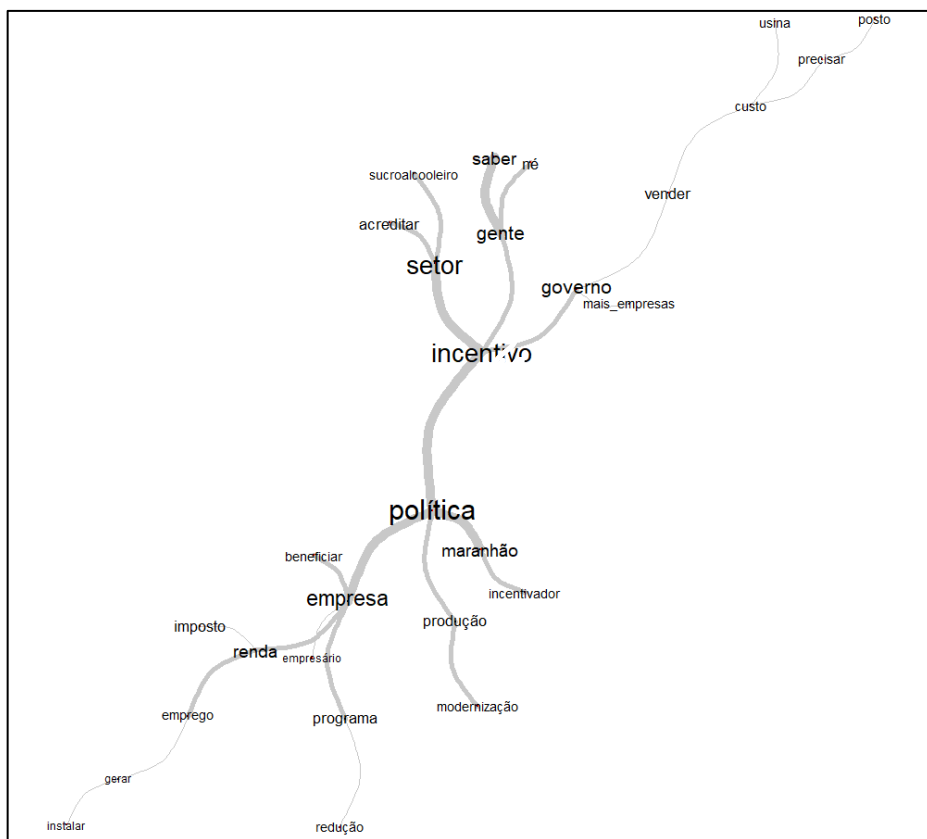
usina
posto
precisar
custo
vender
saber
né
sucroalcooleiro
acreditar
gente
setor
governo
mais_empresas
incentivo
política
beneficiar
maranhão
empresa
incentivador
imposto
produção
renda
empresário
emprego
programa
modernização
gerar
instalar
redução